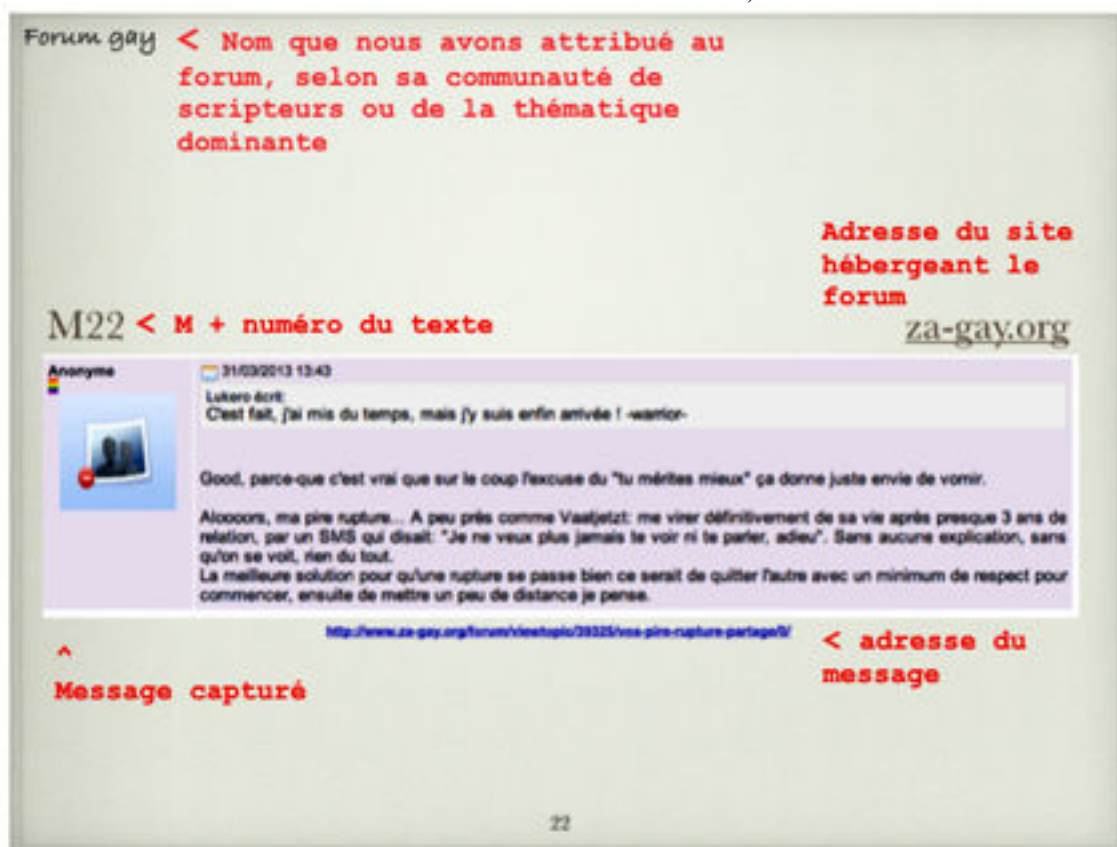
Forum gay < Nom que nous avons attribué au forum, selon sa communauté de scripteurs ou de la thématique dominante

Adresse du site hébergeant le forum

M22 < M + numéro du texte

za-gay.org

Anonyme

31/03/2013 13:43

Lukero écrit:
C'est fait, j'ai mis du temps, mais j'y suis enfin arrivée ! -warrior-

Good, parce-que c'est vrai que sur le coup l'excuse du "tu mérites mieux" ça donne juste envie de vomir.

Alooooors, ma pire rupture... A peu près comme Vaatjetzt: me virer définitivement de sa vie après presque 3 ans de relation, par un SMS qui disait: "Je ne veux plus jamais te voir ni te parler, adieu". Sans aucune explication, sans qu'on se voit, rien du tout.
La meilleure solution pour qu'une rupture se passe bien ce serait de quitter l'autre avec un minimum de respect pour commencer, ensuite de mettre un peu de distance je pense.

http://www.za-gay.org/forum/viewtopic/39325/vos-pire-rupture-partage/3/

< adresse du message

^
Message capturé

22